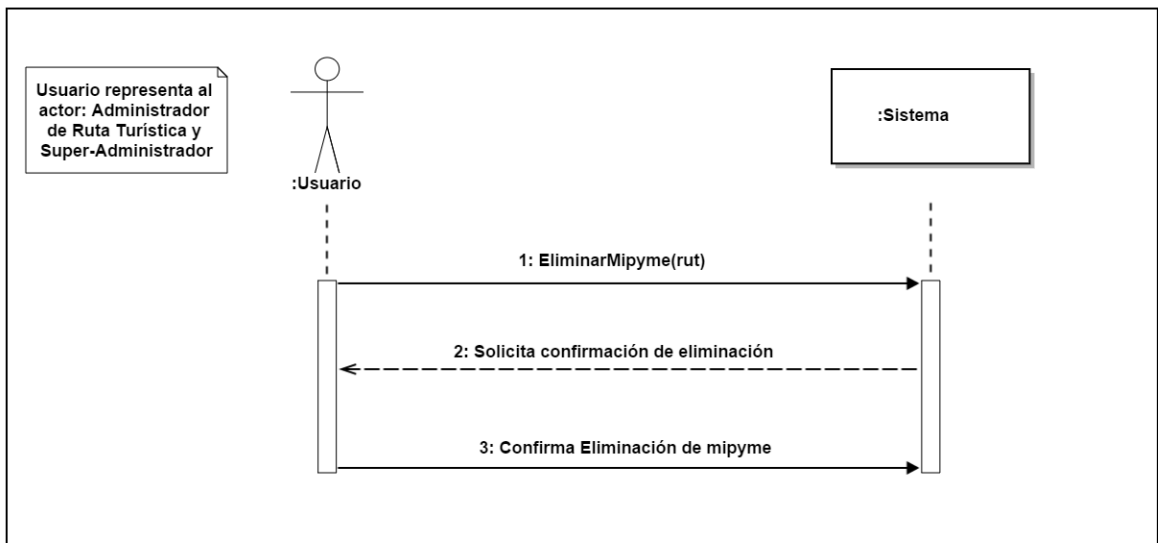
Usuario representa al actor: Administrador de Ruta Turística y Super-Administrador

:Usuario

:Sistema

1: EliminarMipyme(rut)

2: Solicita confirmación de eliminación

3: Confirma Eliminación de mipyme